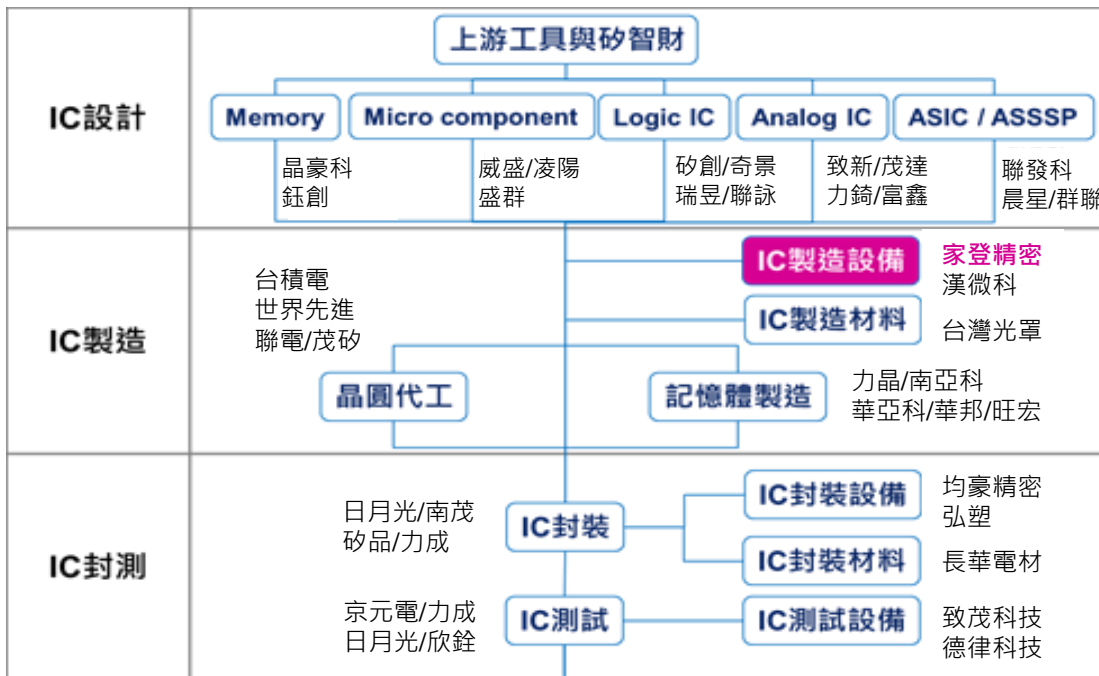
IC設計

上游工具與矽智財

Memory
晶豪科
鈺創

Micro component
威盛/凌陽
盛群

Logic IC
矽創/奇景
瑞昱/聯詠

Analog IC
致新/茂達
力錡/富鑫

ASIC / ASSSP
聯發科
晨星/群聯

IC製造

台積電
世界先進
聯電/茂矽

IC製造設備
家登精密
漢微科

IC製造材料
台灣光罩

晶圓代工

記憶體製造
力晶/南亞科
華亞科/華邦/旺宏

IC封測

日月光/南茂
矽品/力成

IC封裝

IC封裝設備
均豪精密
弘塑

IC封裝材料
長華電材

京元電/力成
日月光/欣銓

IC測試

IC測試設備
致茂科技
德律科技